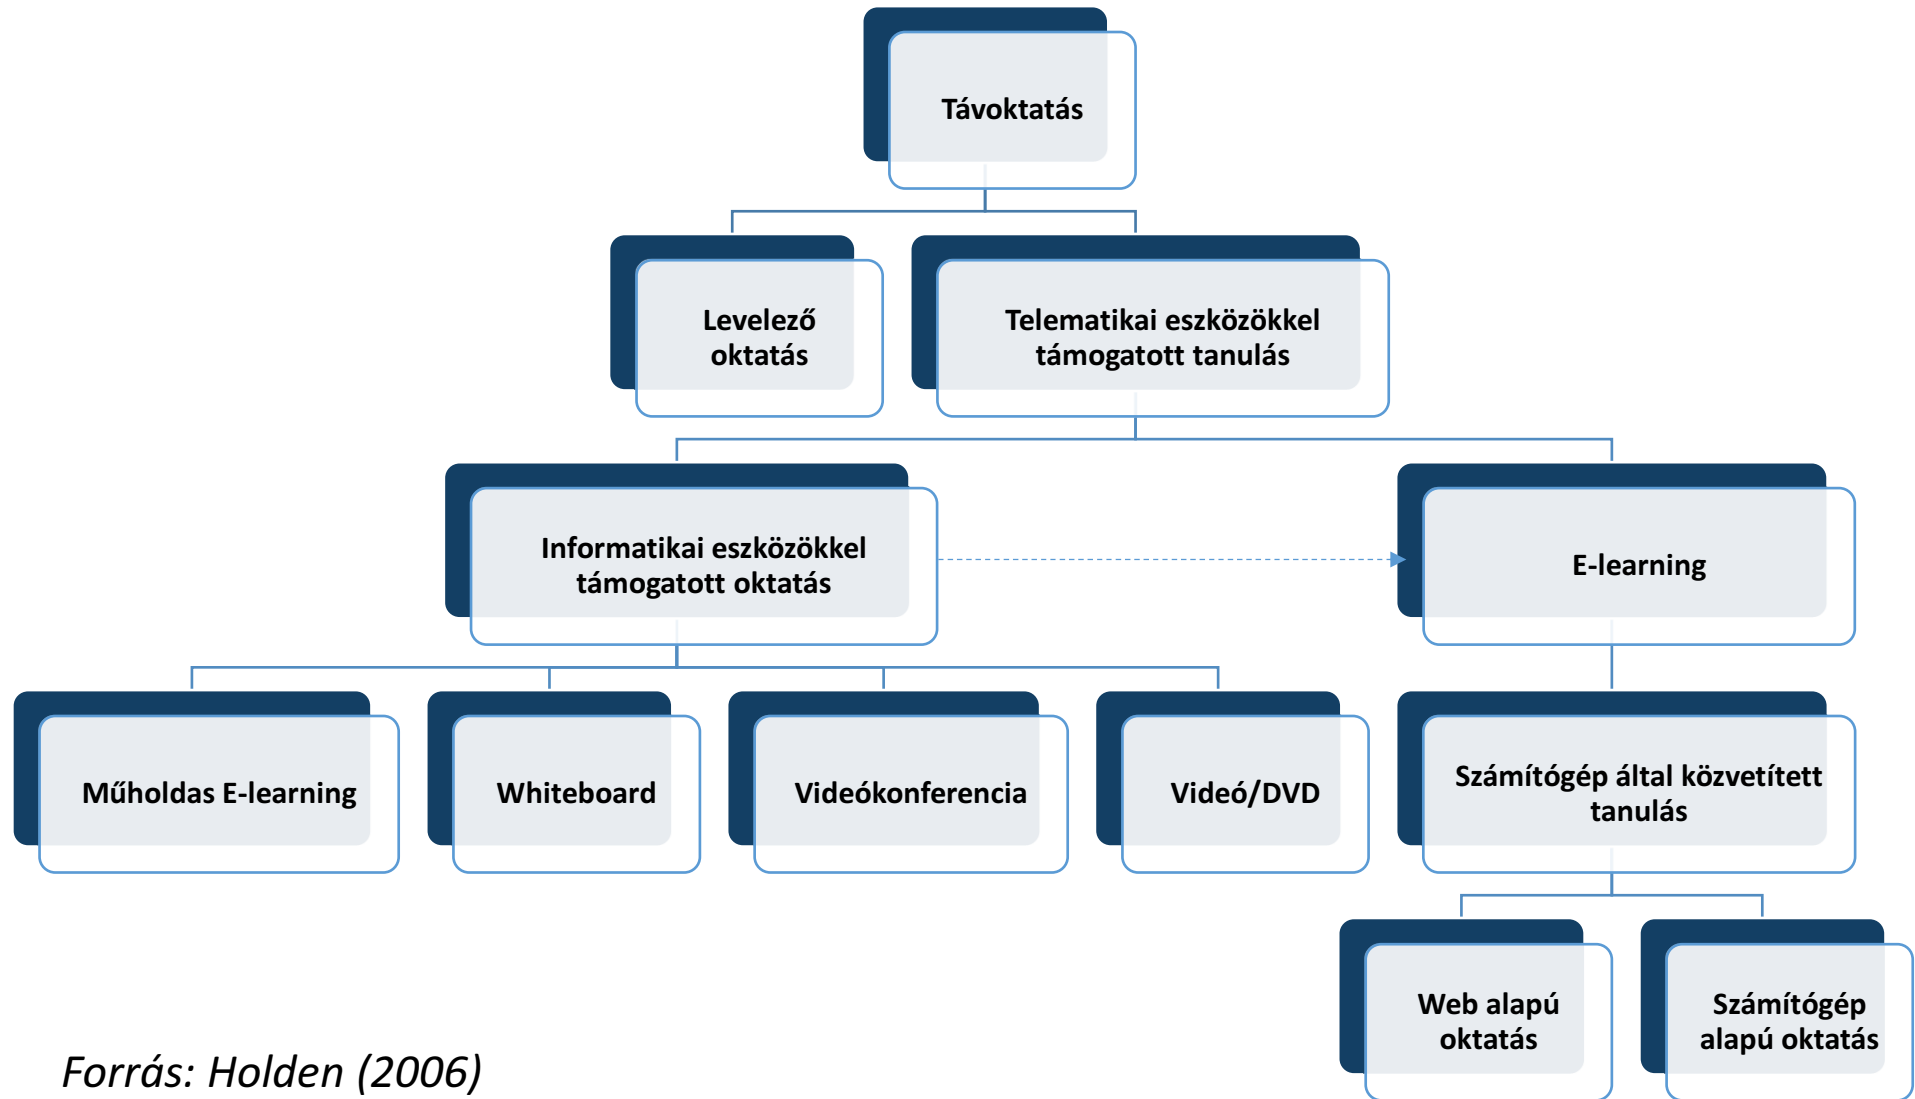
Távoktatás

Levelező oktatás

Telematikai eszközökkel támogatott tanulás

Informatikai eszközökkel támogatott oktatás

E-learning

Műholdas E-learning

Whiteboard

Videókonferencia

Videó/DVD

Számítógép által közvetített tanulás

Web alapú oktatás

Számítógép alapú oktatás

Forrás: Holden (2006)